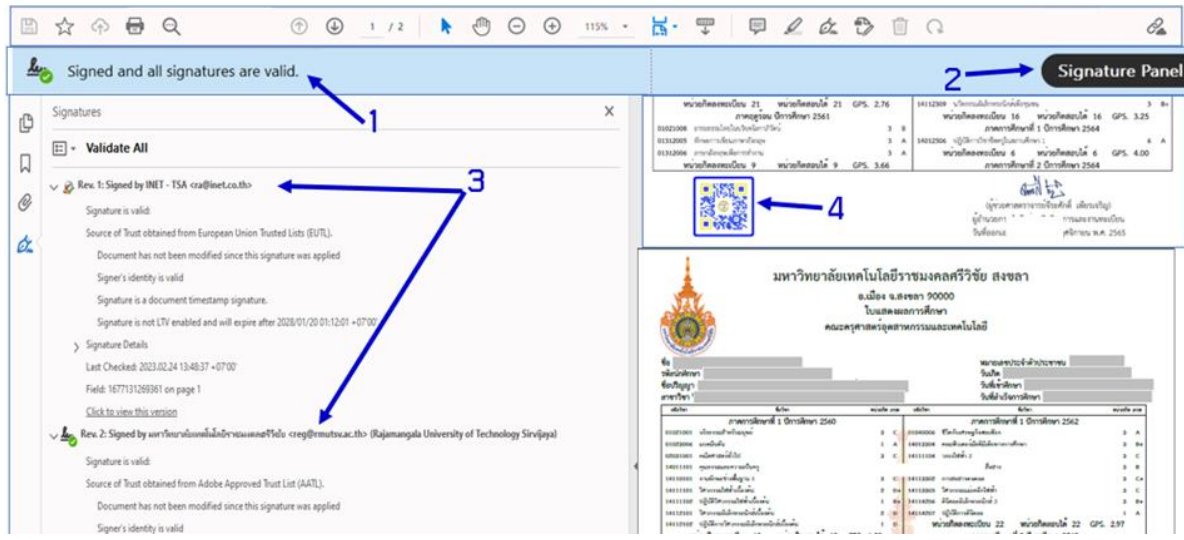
1 / 2 115%

Signed and all signatures are valid.

2 Signature Panel

1

Signatures

Validate All

Rev. 1: Signed by INET - TSA <ra@inet.co.th>

3

Signature is valid:

Source of Trust obtained from European Union Trusted Lists (EUTL).

Document has not been modified since this signature was applied

Signer's identity is valid

Signature is a document timestamp signature.

Signature is not LTV enabled and will expire after 2028/01/20 01:12:01 +07'00'

Signature Details

Last Checked: 2023.02.24 13:48:37 +07'00'

Field: 1677131269361 on page 1

Click to view this version

Rev. 2: Signed by มหาวิทยาลัยเทคโนโลยีราชมงคลศรีวิชัย <reg@rmutsv.ac.th> (Rajamangala University of Technology Srivijaya)

Signature is valid:

Source of Trust obtained from Adobe Approved Trust List (AATL).

Document has not been modified since this signature was applied

Signer's identity is valid

4

มหาวิทยาลัยเทคโนโลยีราชมงคลศรีวิชัย สงขลา

อ.เมือง จ.สงขลา 90000

ใบแสดงผลการศึกษา

คณะครุศาสตร์อุตสาหกรรมและเทคโนโลยี

ภาคการศึกษาที่ 1 ปีการศึกษา 2560

ภาคการศึกษาที่ 1 ปีการศึกษา 2562

ภาคการศึกษาที่ 1 ปีการศึกษา 2564

ภาคการศึกษาที่ 2 ปีการศึกษา 2564

ภาคฤดูร้อน ปีการศึกษา 2561

GPS. 2.76

GPS. 3.25

GPS. 4.00

GPS. 3.66

GPS. 2.97

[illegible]